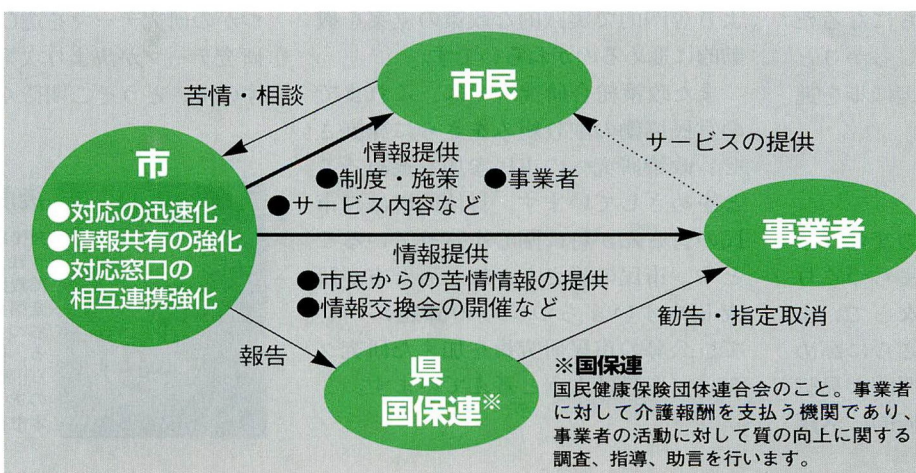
市民

苦情・相談

市
●対応の迅速化
●情報共有の強化
●対応窓口の相互連携強化

情報提供
●制度・施策 ●事業者
●サービス内容など

サービスの提供

事業者

情報提供
●市民からの苦情情報の提供
●情報交換会の開催など

勧告・指定取消

報告

県
国保連※

※国保連
国民健康保険団体連合会のこと。事業者に対して介護報酬を支払う機関であり、事業者の活動に対して質の向上に関する調査、指導、助言を行います。